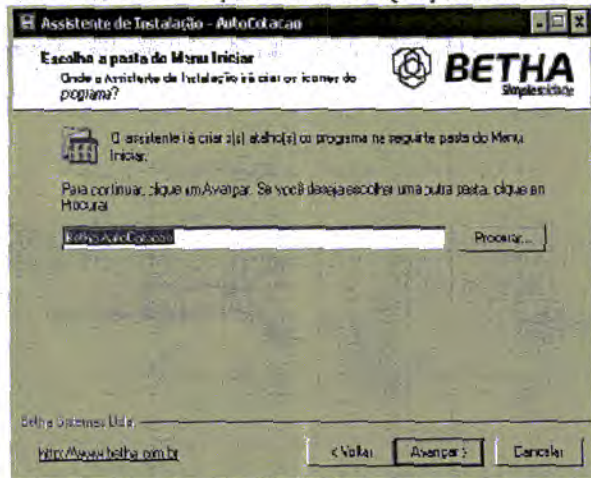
Assistente de Instalação - AutoCotacao

Escolha a pasta do Menu Iniciar
Onde o Assistente de Instalação irá criar os ícones do programa?

BETHA
Simplicidade

O assistente irá criar o(s) atalho(s) do programa na seguinte pasta do Menu Iniciar.

Para continuar, clique em Avançar. Se você deseja escolher uma outra pasta, clique em Procurar.

Betha\AutoCotacao

Procurar...

Betha Sistemas Ltda

http://www.betha.com.br

< Voltar

Avançar >

Cancelar